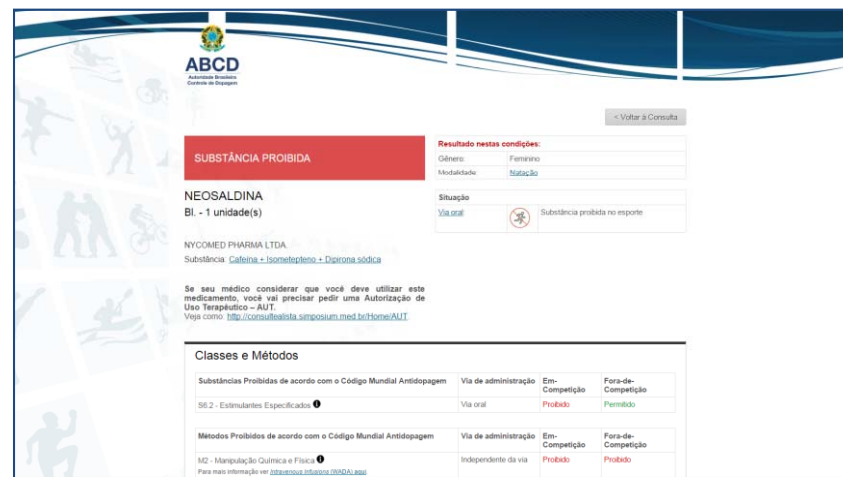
ABCD
Autoridade Brasileira de Controle de Dopagem

< Voltar à Consulta

SUBSTÂNCIA PROIBIDA

NEOSALDINA
Bl. - 1 unidade(s)

NYCOMED PHARMA LTDA.
Substância: Cafeína + Isometepteno + Dipirona sódica

Se seu médico considerar que você deve utilizar este medicamento, você vai precisar pedir uma Autorização de Uso Terapêutico – AUT.
Veja como: http://consultealista.simposium.med.br/Home/AUT

| Resultado nestas condições: | |
|---|---|
| Gênero: | Feminino |
| Modalidade: | Natação |

| Situação | |
|---|---|
| Via oral | Substância proibida no esporte |

Classes e Métodos

| Substâncias Proibidas de acordo com o Código Mundial Antidopagem | Via de administração | Em-Competição | Fora-de-Competição |
|---|---|---|---|
| S6.2 - Estimulantes Especificados | Via oral | Proibido | Permitido |

| Métodos Proibidos de acordo com o Código Mundial Antidopagem | Via de administração | Em-Competição | Fora-de-Competição |
|---|---|---|---|
| M2 - Manipulação Química e Física. Para mais informação ver Intravenous Infusions (WADA) aqui | Independente da via | Proibido | Proibido |